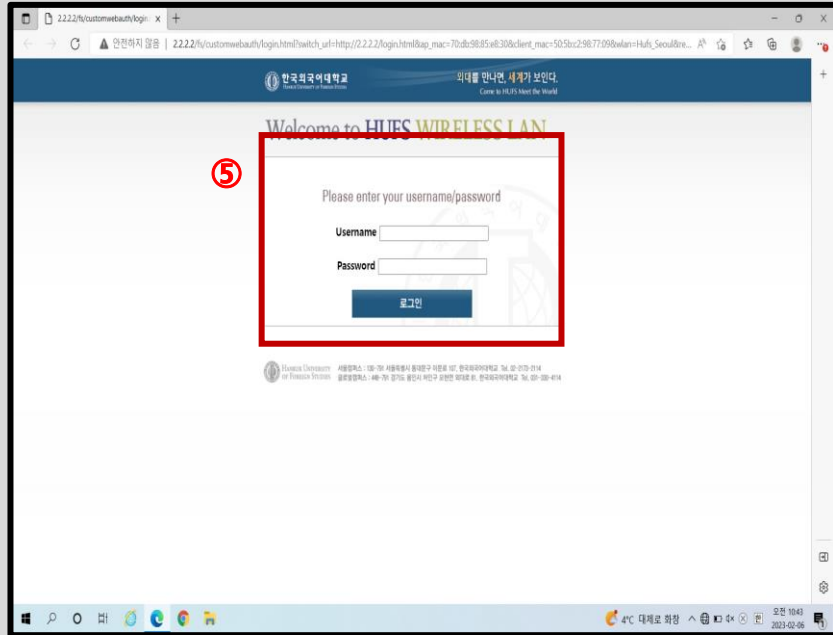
2.2.2.2/fs/customwebauth/login. ×

안전하지 않음 | 2.2.2.2/fs/customwebauth/login.html?switch_url=http://2.2.2.2/login.html&ap_mac=70:db:98:85:e8:30&client_mac=50:5b:c2:98:77:09&wlan=Hufs_Seoul&re...

한국외국어대학교
HANKUK UNIVERSITY OF FOREIGN STUDIES

외대를 만나면, 세계가 보인다.
Come to HUFS Meet the World

Welcome to HUFS WIRELESS LAN

⑤

Please enter your username/password

Username

Password

로그인

HANKUK UNIVERSITY OF FOREIGN STUDIES

서울캠퍼스 : 130-791 서울특별시 동대문구 이문로 107, 한국외국어대학교 Tel. 02-2173-2114
글로벌캠퍼스 : 449-791 경기도 용인시 처인구 모현면 외대로 81, 한국외국어대학교 Tel. 031-330-4114

4°C 대체로 화창

오전 10:43
2023-02-06